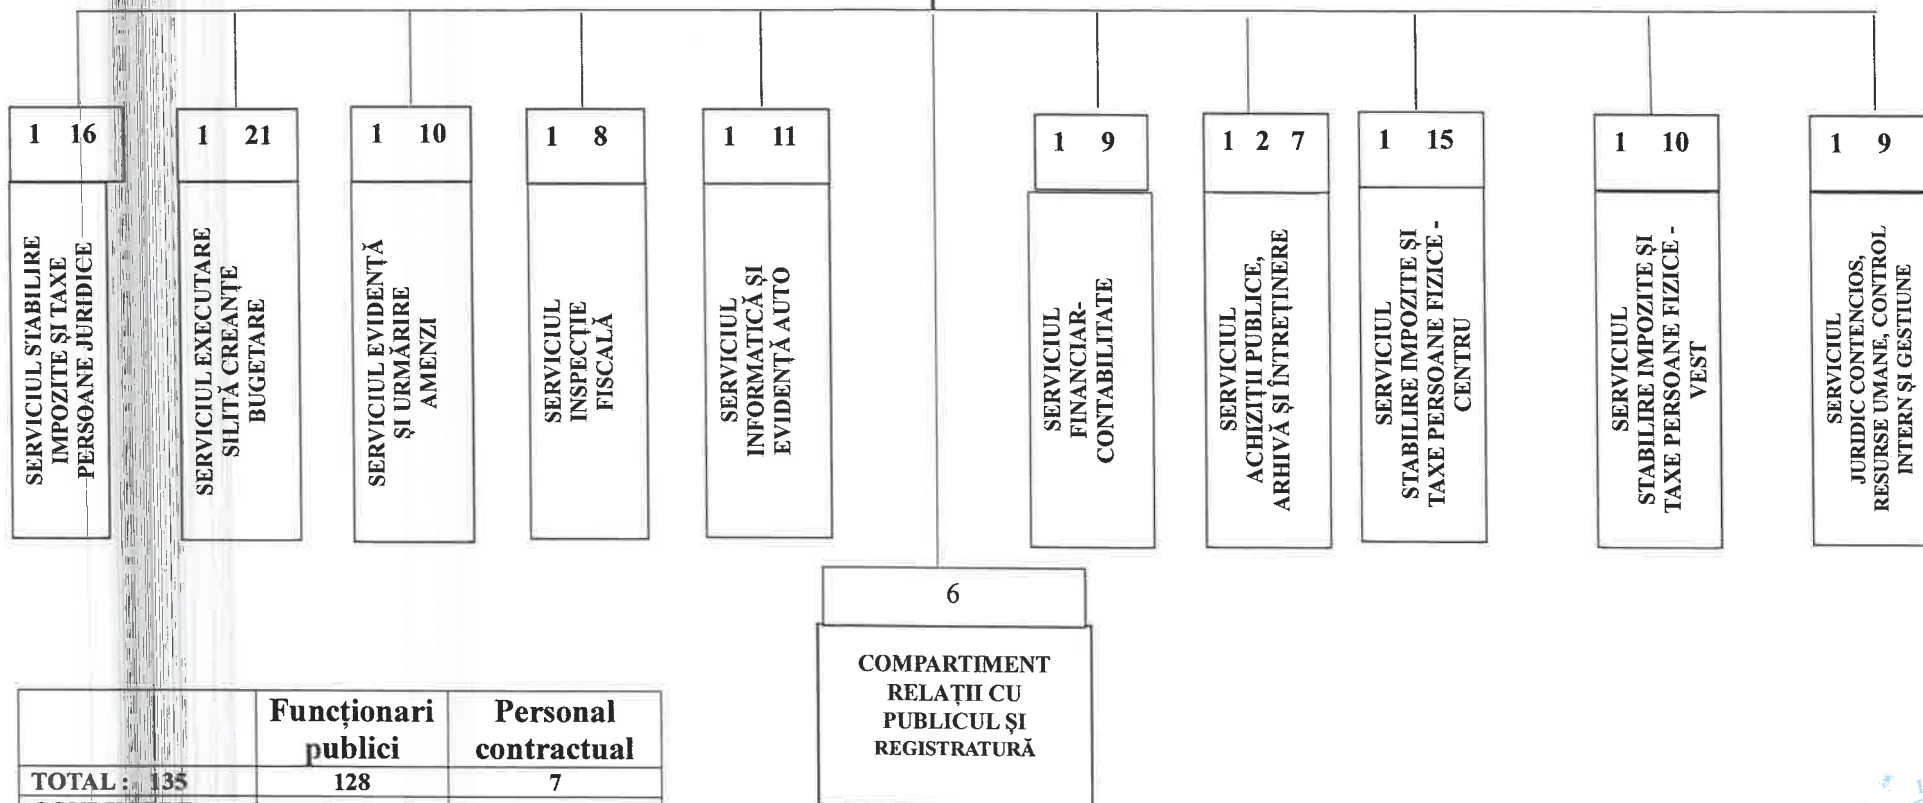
1 16

SERVICIUL STABILIRE IMPOZITE ȘI TAXE PERSOANE JURIDICE

1 21

SERVICIUL EXECUTARE SILITĂ CREANȚE BUGETARE

1 10

SERVICIUL EVIDENȚĂ ȘI URMĂRIRE AMENZI

1 8

SERVICIUL INSPECȚIE FISCALĂ

1 11

SERVICIUL INFORMATICĂ ȘI EVIDENȚĂ AUTO

1 9

SERVICIUL FINANCIAR-CONTABILITATE

1 2 7

SERVICIUL ACHIZIȚII PUBLICE, ARHIVĂ ȘI ÎNTREȚINERE

1 15

SERVICIUL STABILIRE IMPOZITE ȘI TAXE PERSOANE FIZICE - CENTRU

1 10

SERVICIUL STABILIRE IMPOZITE ȘI TAXE PERSOANE FIZICE - VEST

1 9

SERVICIUL JURIDIC CONTENCIOS, RESURSE UMANE, CONTROL INTERN ȘI GESTIUNE

6

COMPARTIMENT RELAȚII CU PUBLICUL ȘI REGISTRATURĂ

| | Funcționari publici | Personal contractual |
|---|---|---|
| TOTAL: 135 | 128 | 7 |